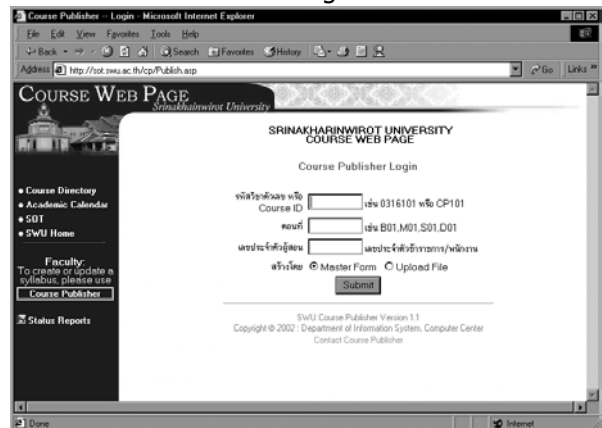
Course Publisher -- Login - Microsoft Internet Explorer

File Edit View Favorites Tools Help

Back Search Favorites History

Address http://sot.swu.ac.th/cp/Publish.asp Go Links

COURSE WEB PAGE
Srinakharinwirot University

SRINAKHARINWIROT UNIVERSITY
COURSE WEB PAGE

Course Publisher Login

• Course Directory
• Academic Calendar
• SOT
• SWU Home

Faculty:
To create or update a syllabus, please use
Course Publisher

Status Reports

รหัสวิชาตัวเลข หรือ Course ID เช่น 0316101 หรือ CP101

ตอนที่ เช่น B01,M01,S01,D01

เลขประจำตัวผู้สอน เลขประจำตัวข้าราชการ/พนักงาน

สร้างโดย Master Form Upload File

Submit

SWU Course Publisher Version 1.1
Copyright © 2002 : Department of Information System, Computer Center
Contact Course Publisher

Done Internet